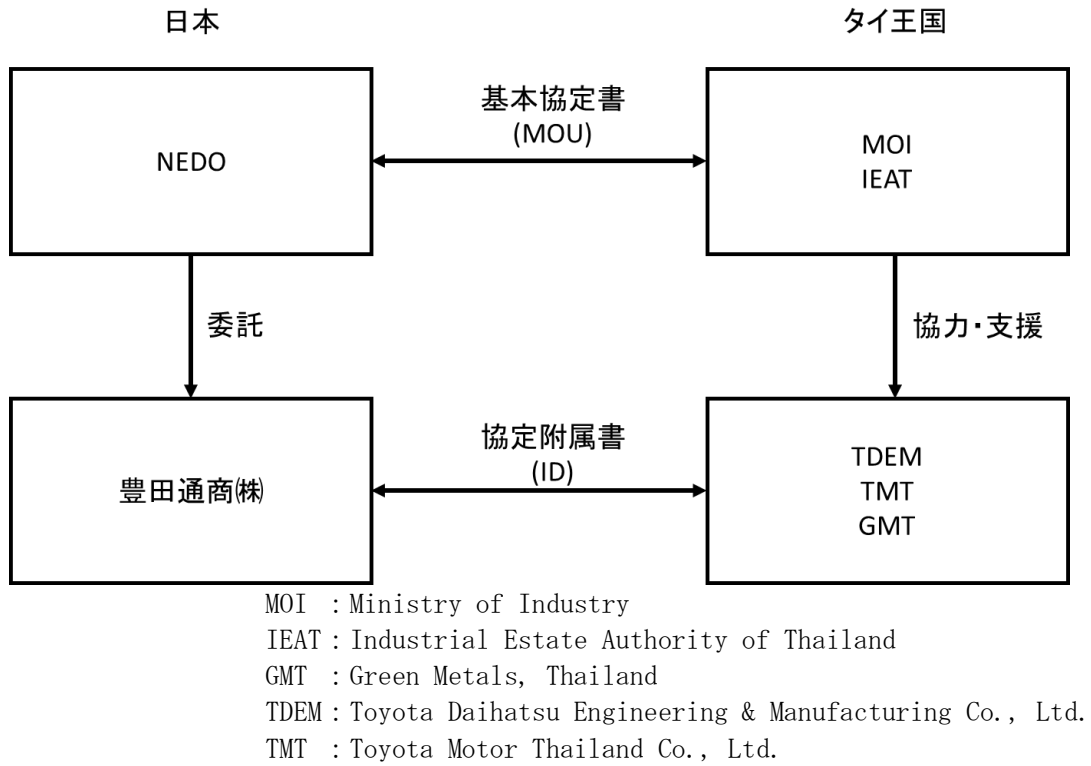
日本

タイ王国

NEDO

基本協定書
(MOU)

MOI
IEAT

委託

協力・支援

豊田通商㈱

協定附属書
(ID)

TDEM
TMT
GMT

MOI : Ministry of Industry
IEAT : Industrial Estate Authority of Thailand
GMT : Green Metals, Thailand
TDEM : Toyota Daihatsu Engineering & Manufacturing Co., Ltd.
TMT : Toyota Motor Thailand Co., Ltd.